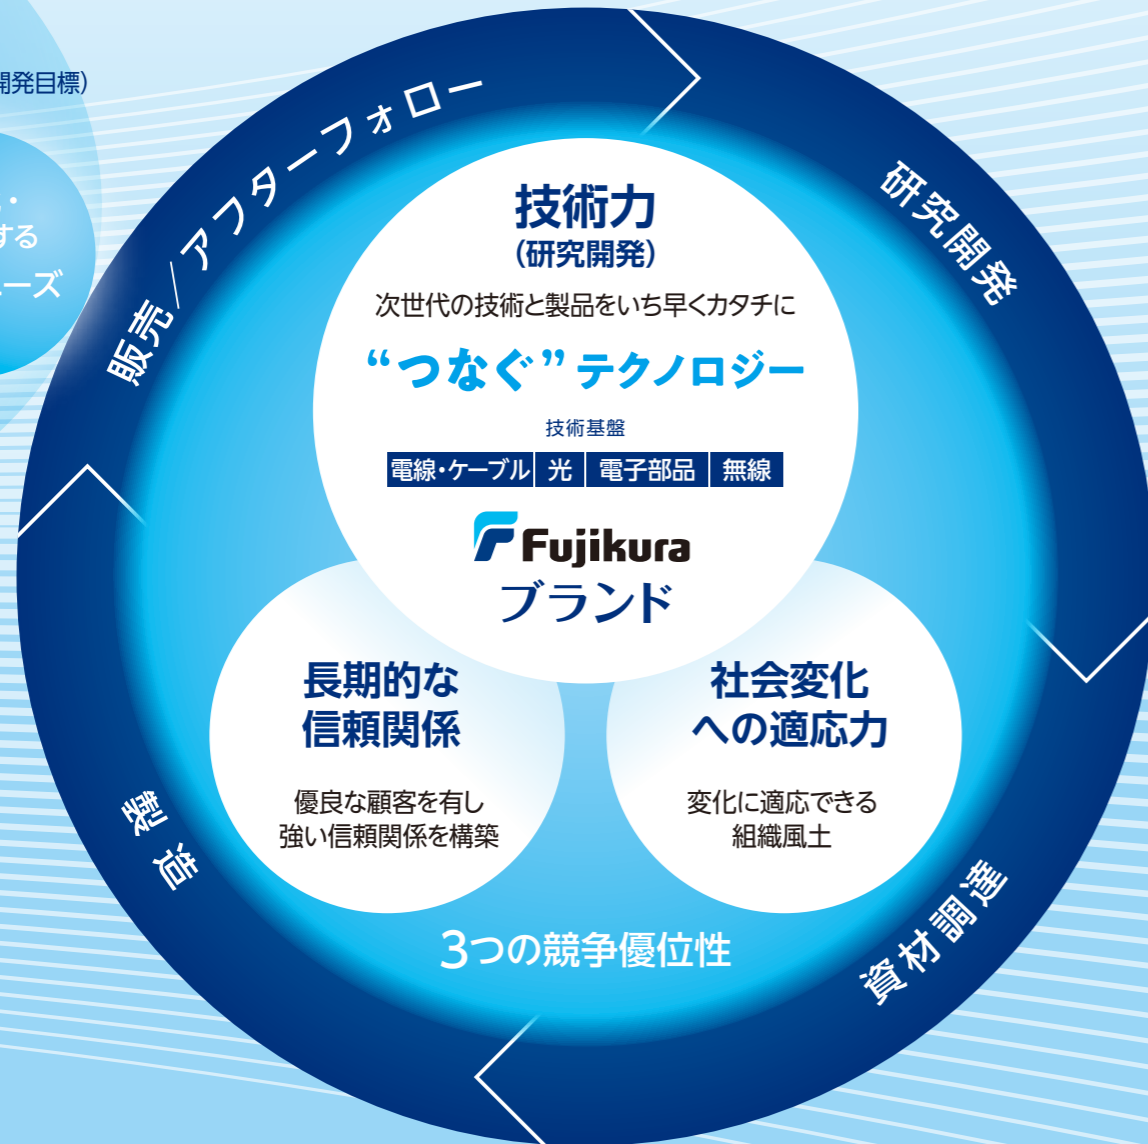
開発目標)

・
する
ーズ

販売/アフターフォロー

研究開発

技術力
(研究開発)
次世代の技術と製品をいち早くカタチに
"つなぐ" テクノロジー
技術基盤

| 電線・ケーブル | 光 | 電子部品 | 無線 |
|---|---|---|---|

Fujikura
ブランド

長期的な
信頼関係
優良な顧客を有し
強い信頼関係を構築

社会変化
への適応力
変化に適応できる
組織風土

製造

3つの競争優位性

資材調達